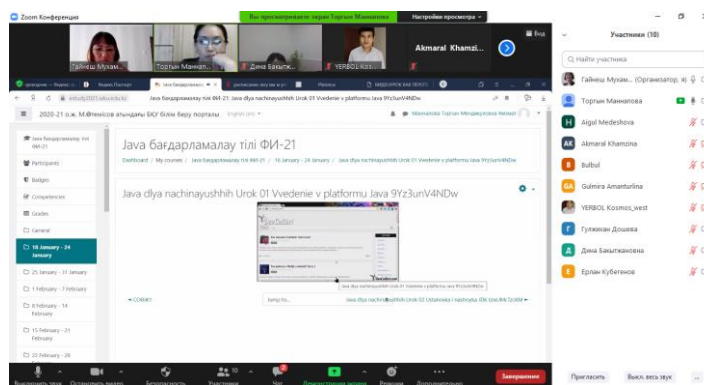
Zoom Конференция

Вы просматриваете экран Торғын Манкатова

Настройки просмотра

Вид

Гайнеш Мұхам...

Торғын Манкат...

Дина Бақытж...

YERBOL Kos...

Akmaral Khamzi...

Участники (10)

Найти участника

Гайнеш Мухам... (Организатор, я)

Торғын Маннапова

Aigul Medeshova

Akmaral Khamzina

Bulbul

Gulmira Amanturlina

YERBOL Kosmos_west

Гүлжиан Дошева

Дина Бақытжановна

Ерлан Күбетенов

estudy2021.sdu.edu.kz

Java бағдарламалау тілі ФИ-21: Java dlya nachinayushhih Urok 01 Vvedenie v platformu Java 9Yz3unV4NDw

2020-21 о.ж. М.Өтемісов атындағы БҚУ білім беру порталы

Java бағдарламалау тілі ФИ-21

Participants

Badges

Competencies

Grades

General

18 January - 24 January

25 January - 31 January

1 February - 7 February

8 February - 14 February

15 February - 21 February

22 February - 28

Java бағдарламалау тілі ФИ-21

Dashboard / My courses / Java бағдарламалау тілі ФИ-21 / 18 January - 24 January / Java dlya nachinayushhih Urok 01 Vvedenie v platformu Java 9Yz3unV4NDw

Java dlya nachinayushhih Urok 01 Vvedenie v platformu Java 9Yz3unV4NDw

Java dlya nachinayushhih Urok 01 Vvedenie v platformu Java 9Yz3unV4NDw

◄ СОВМЕ

Jump to...

Java dlya nachinayushhih Urok 02 Ustanovka i nastroyka JDK tzwJ94Zp08M ►

Выключить звук

Остановить видео

Безопасность

Участники 10

Чат

Демонстрация экрана

Реакции

Дополнительно

Завершение

Пригласить

Выкл. весь звук